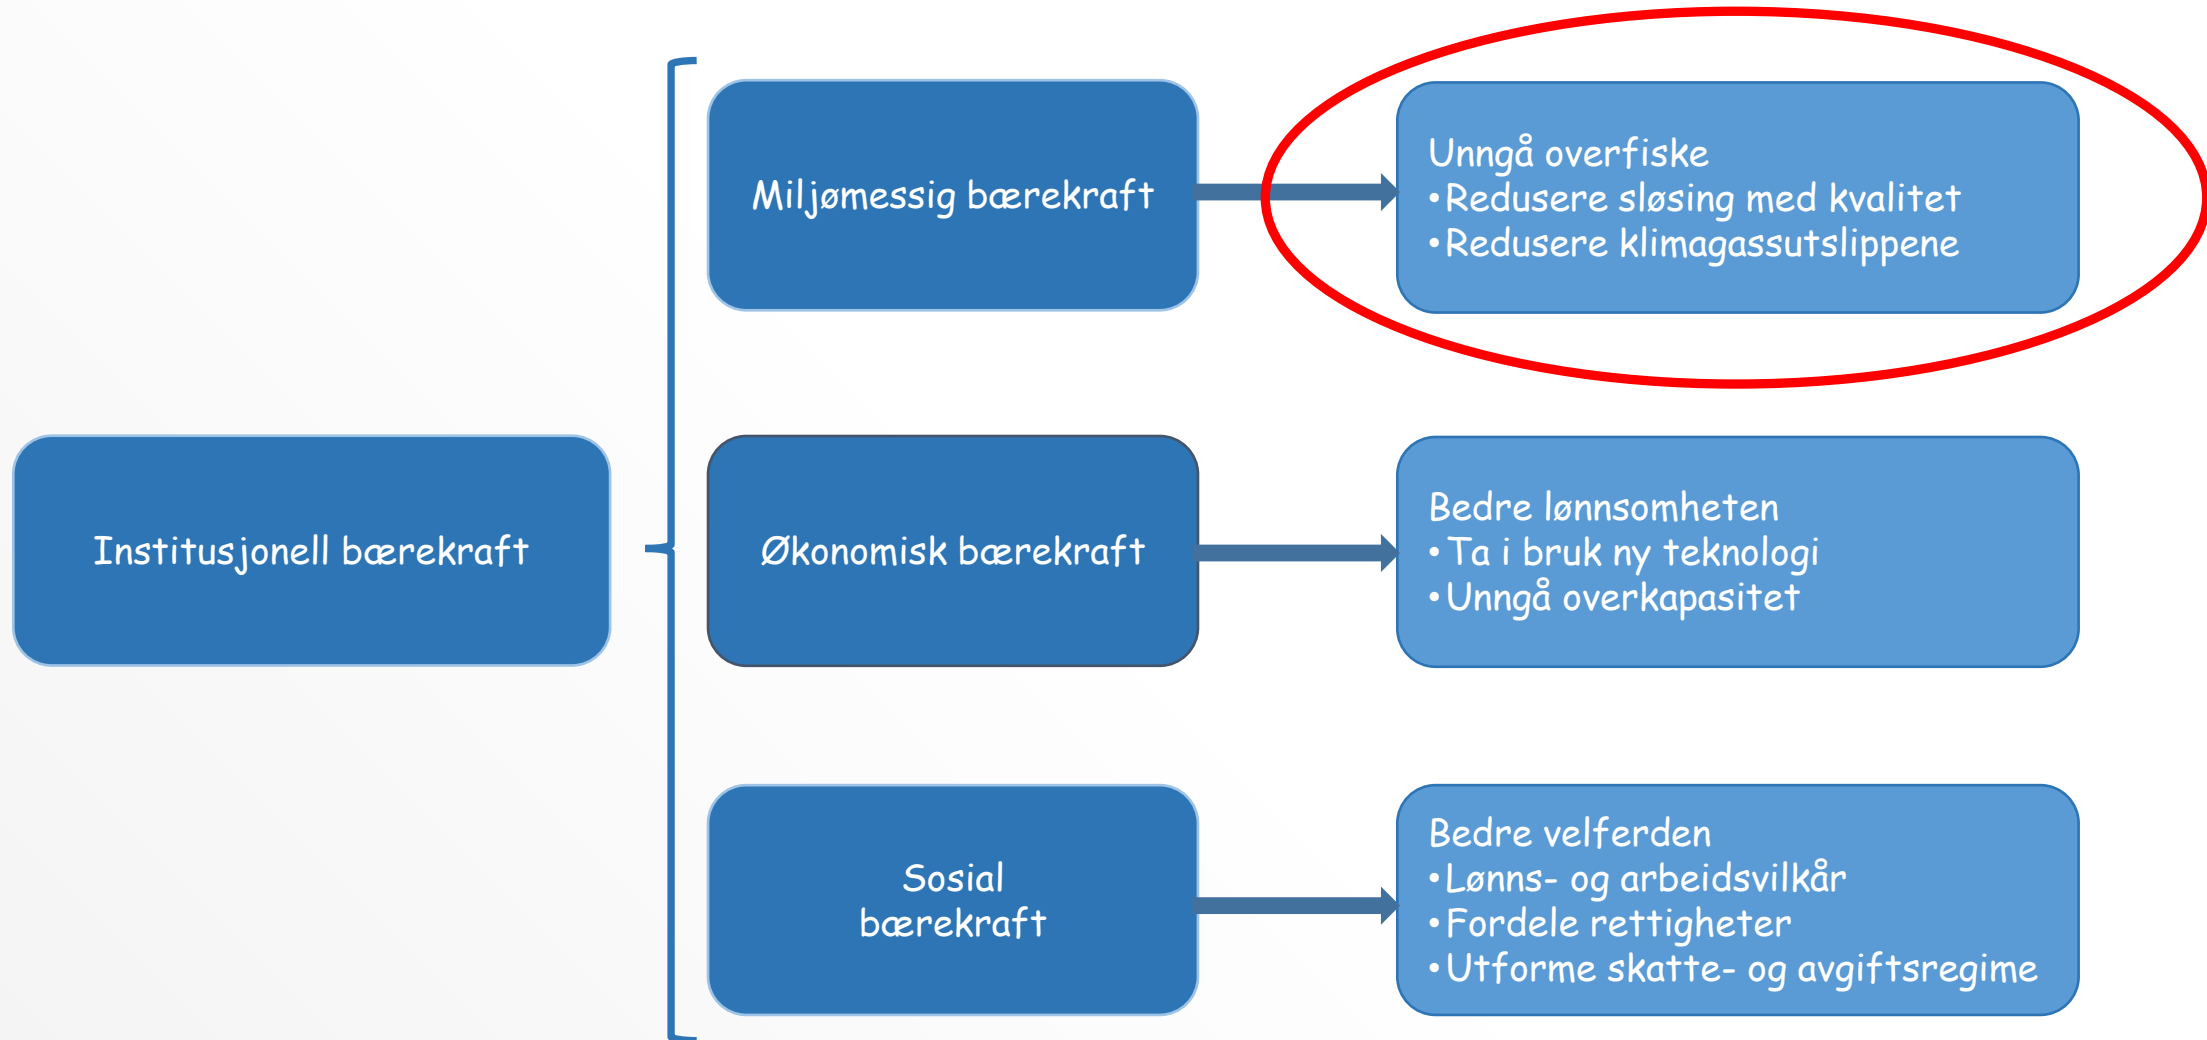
Institusjonell bærekraft

Miljømessig bærekraft

Unngå overfiske
•Redusere sløsing med kvalitet
•Redusere klimagassutslippene

Økonomisk bærekraft

Bedre lønnsomheten
•Ta i bruk ny teknologi
•Unngå overkapasitet

Sosial bærekraft

Bedre velferden
•Lønns- og arbeidsvilkår
•Fordele rettigheter
•Utforme skatte- og avgiftsregime